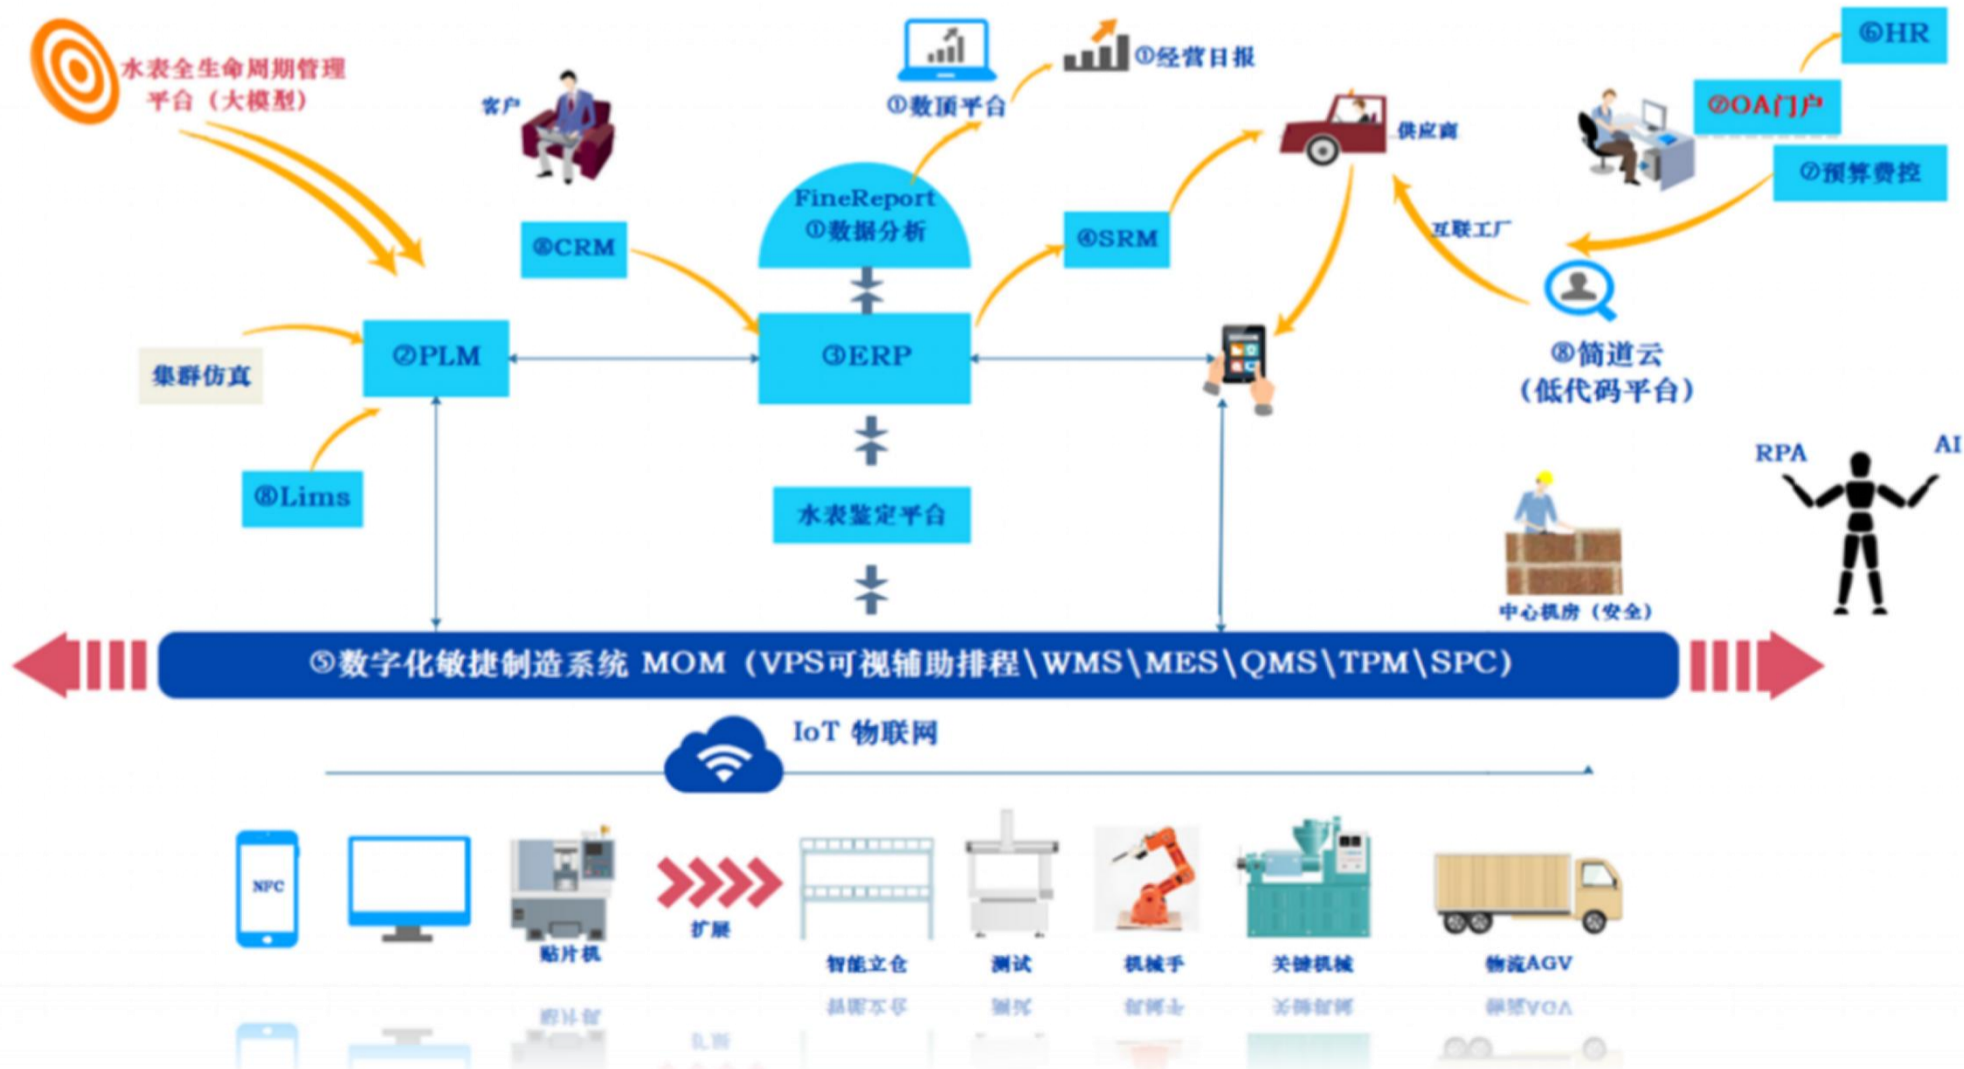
水表全生命周期管理平台（大模型）

客户

①数顶平台

①经营日报

⑥HR

⑦OA门户

⑦预算费控

供应商

FineReport
①数据分析

④CRM

④SRM

互联工厂

②PLM

③ERP

集群仿真

⑧简道云
（低代码平台）

⑧Lims

水表鉴定平台

RPA

AI

中心机房（安全）

⑤数字化敏捷制造系统 MOM（VPS可视辅助排程\WMS\MES\QMS\TPM\SPC）

IoT 物联网

NFC

贴片机

扩展

智能立仓

测试

机械手

关键机械

物流AGV